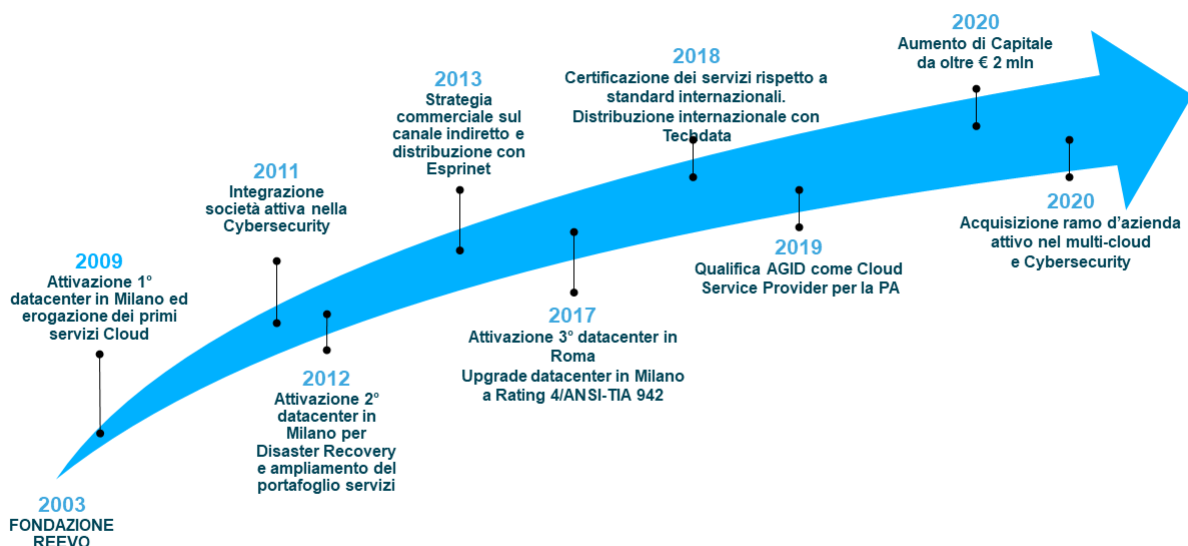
2003
FONDAZIONE
REEVO

2009
Attivazione 1° datacenter in Milano ed erogazione dei primi servizi Cloud

2011
Integrazione società attiva nella Cybersecurity

2012
Attivazione 2° datacenter in Milano per Disaster Recovery e ampliamento del portafoglio servizi

2013
Strategia commerciale sul canale indiretto e distribuzione con Esprinet

2017
Attivazione 3° datacenter in Roma
Upgrade datacenter in Milano a Rating 4/ANSI-TIA 942

2018
Certificazione dei servizi rispetto a standard internazionali.
Distribuzione internazionale con Techdata

2019
Qualifica AGID come Cloud Service Provider per la PA

2020
Aumento di Capitale da oltre € 2 mln

2020
Acquisizione ramo d'azienda attivo nel multi-cloud e Cybersecurity